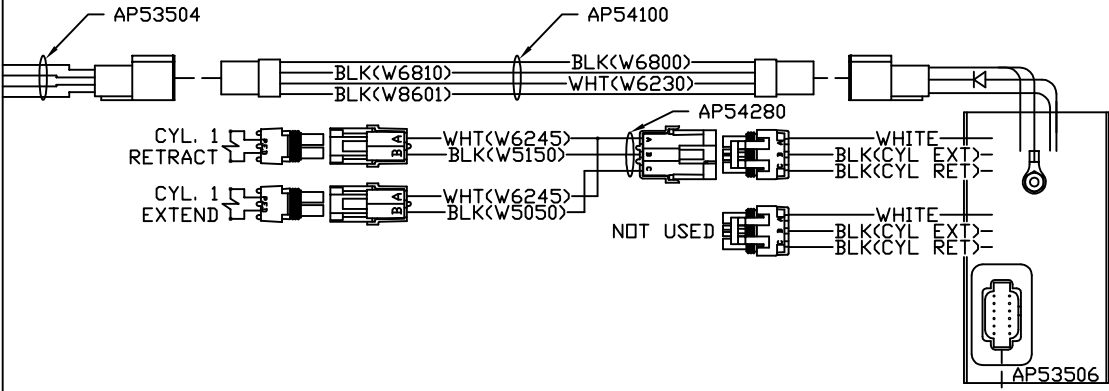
AP53504
AP54100
BLK(W6800)
BLK(W6810)
WHT(W6230)
BLK(W8601)
AP54280
CYL. 1
RETRACT
WHT(W6245)
BLK(W5150)
WHITE
BLK(CYL EXT)
BLK(CYL RET)
CYL. 1
EXTEND
WHT(W6245)
BLK(W5050)
NOT USED
WHITE
BLK(CYL EXT)
BLK(CYL RET)
AP53506